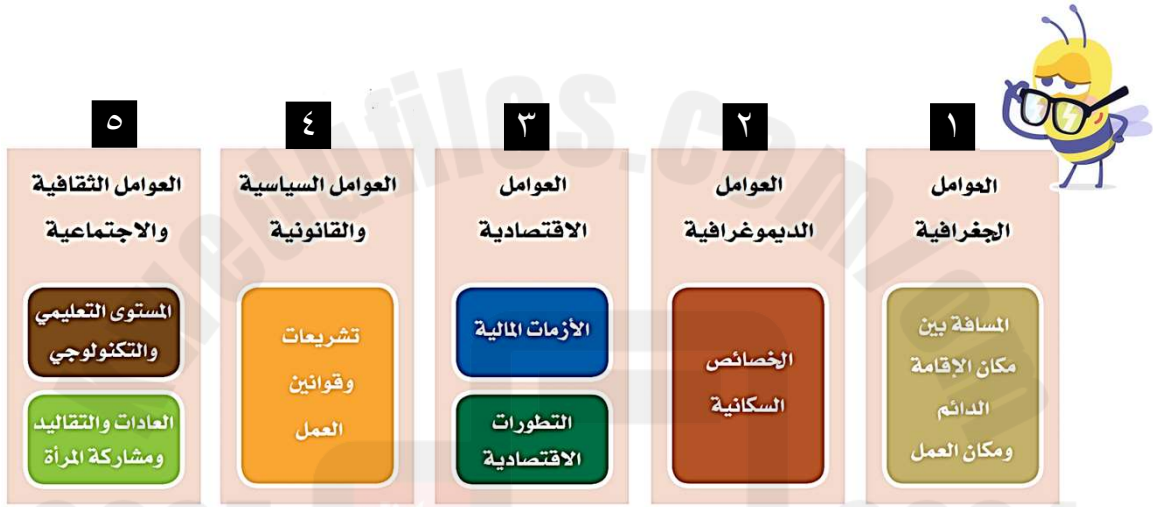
١

العوامل الجغرافية

المسافة بين مكان الإقامة الدائم ومكان العمل

٢

العوامل الديموغرافية

الخصائص السكانية

٣

العوامل الاقتصادية

الأزمات المالية

التطورات الاقتصادية

٤

العوامل السياسية والقانونية

تشريعات وقوانين العمل

٥

العوامل الثقافية والاجتماعية

المستوى التعليمي والتكنولوجي

العادات والتقاليد ومشاركة المرأة